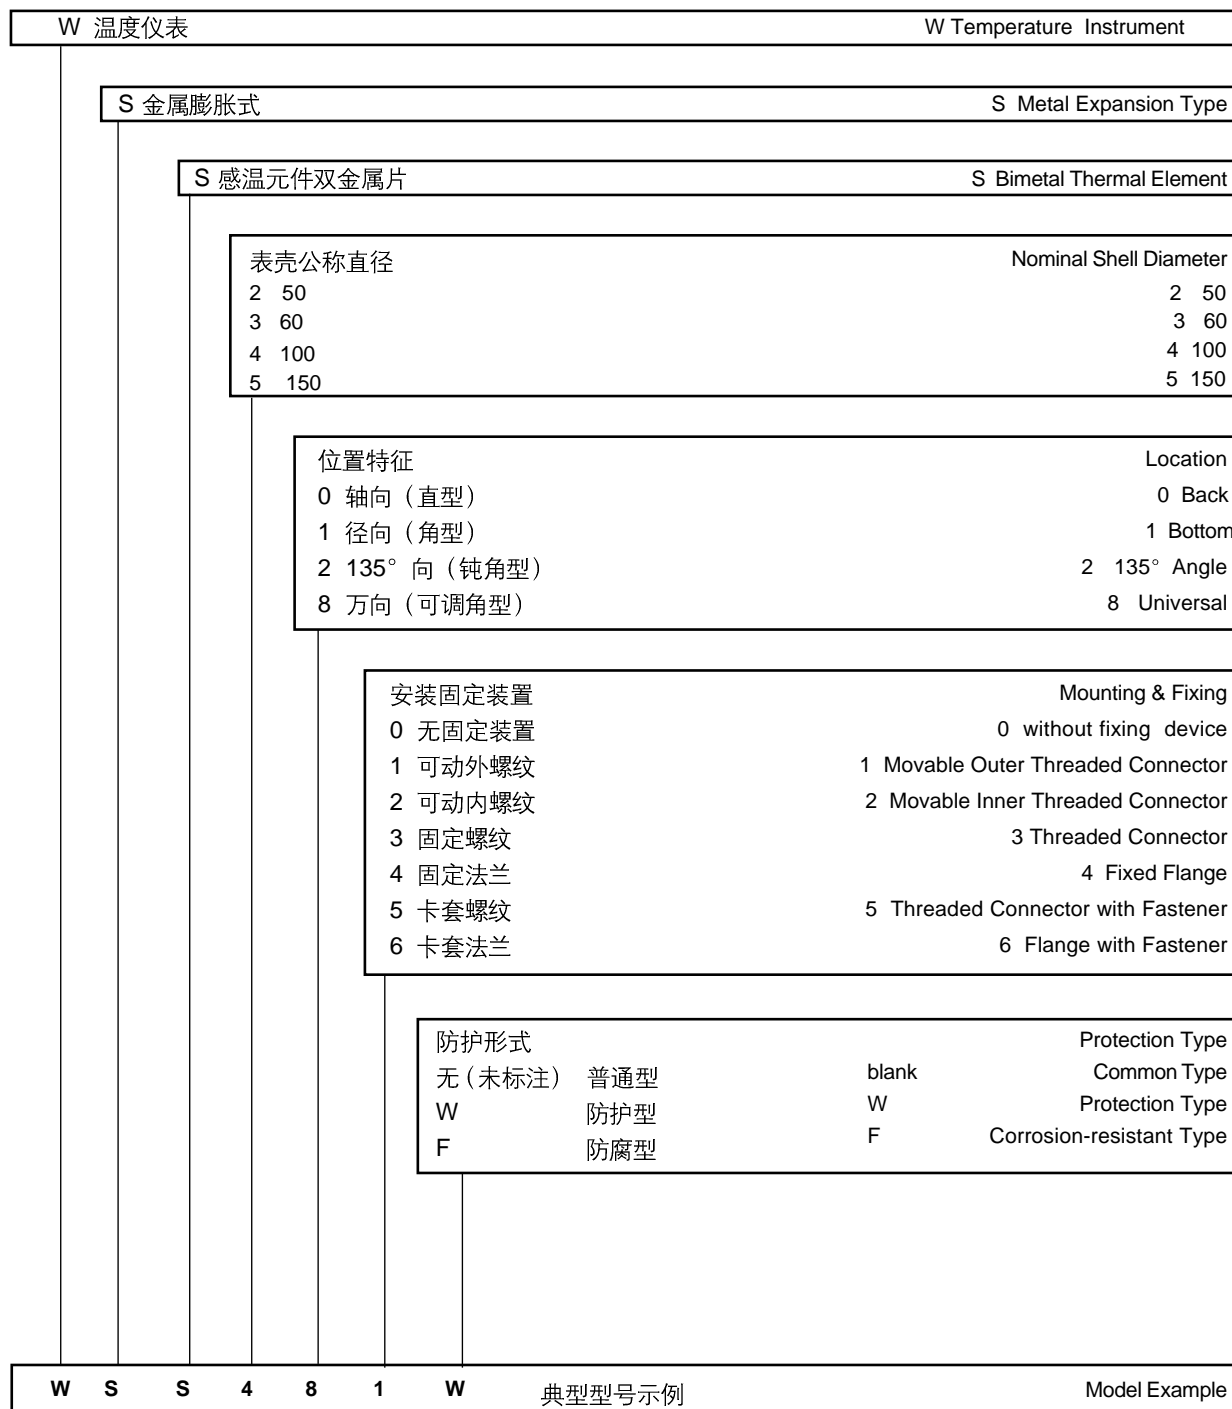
W 温度仪表 W Temperature Instrument

S 金属膨胀式 S Metal Expansion Type

S 感温元件双金属片 S Bimetal Thermal Element

表壳公称直径
2 50
3 60
4 100
5 150

Nominal Shell Diameter
2 50
3 60
4 100
5 150

位置特征
0 轴向（直型）
1 径向（角型）
2 135° 向（钝角型）
8 万向（可调角型）

Location
0 Back
1 Bottom
2 135° Angle
8 Universal

安装固定装置
0 无固定装置
1 可动外螺纹
2 可动内螺纹
3 固定螺纹
4 固定法兰
5 卡套螺纹
6 卡套法兰

Mounting & Fixing
0 without fixing device
1 Movable Outer Threaded Connector
2 Movable Inner Threaded Connector
3 Threaded Connector
4 Fixed Flange
5 Threaded Connector with Fastener
6 Flange with Fastener

防护形式
无（未标注） 普通型
W 防护型
F 防腐型

Protection Type
blank Common Type
W Protection Type
F Corrosion-resistant Type

W S S 4 8 1 W 典型型号示例 Model Example